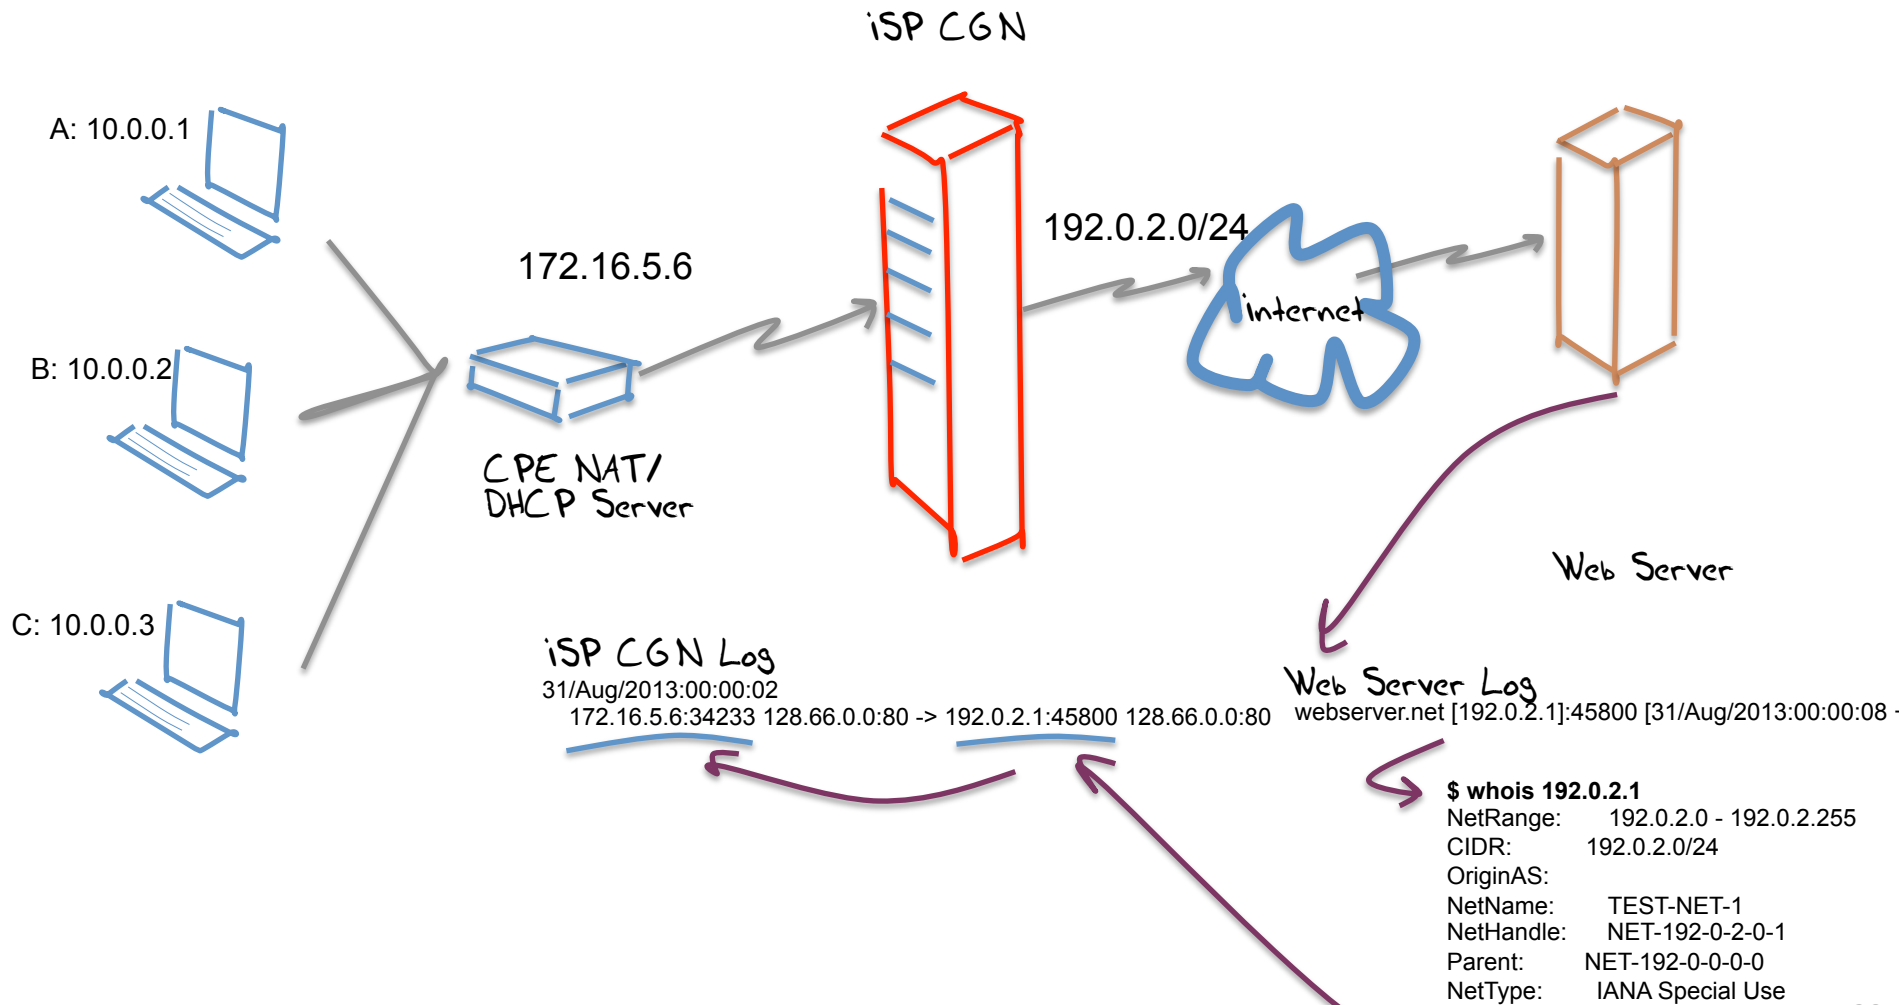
iSP CGN

A: 10.0.0.1

B: 10.0.0.2

C: 10.0.0.3

172.16.5.6

CPE NAT/ DHCP Server

192.0.2.0/24

internet

Web Server

iSP CGN Log

31/Aug/2013:00:00:02
172.16.5.6:34233 128.66.0.0:80 -> 192.0.2.1:45800 128.66.0.0:80

Web Server Log

webserver.net [192.0.2.1]:45800 [31/Aug/2013:00:00:08 -

$ whois 192.0.2.1
NetRange: 192.0.2.0 - 192.0.2.255
CIDR: 192.0.2.0/24
OriginAS:
NetName: TEST-NET-1
NetHandle: NET-192-0-2-0-1
Parent: NET-192-0-0-0-0
NetType: IANA Special Use